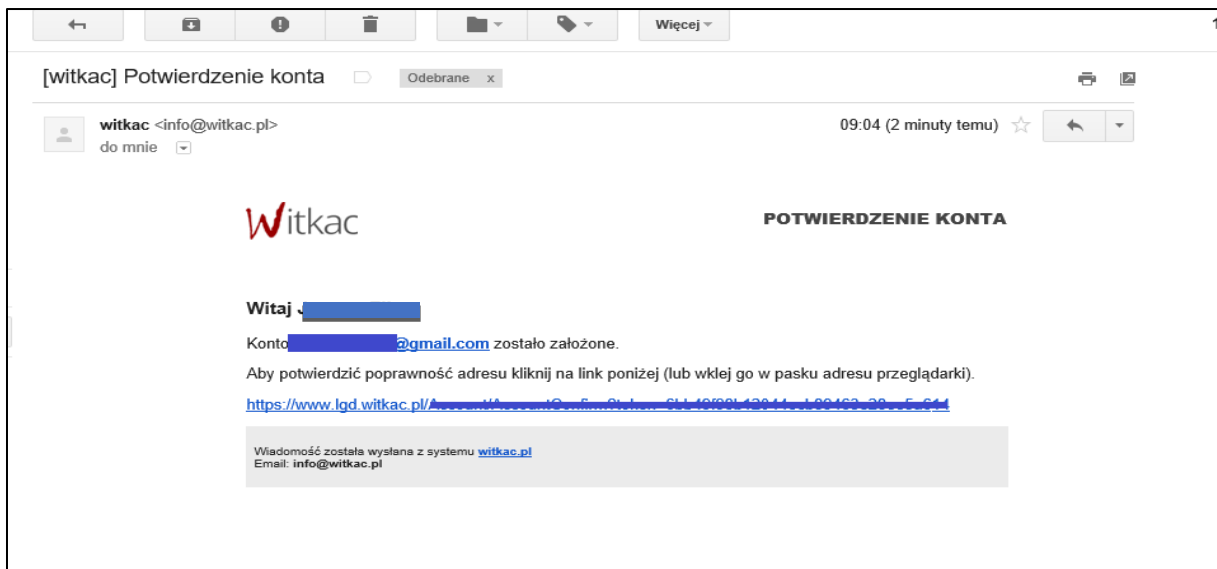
Więcej

[witkac] Potwierdzenie konta Odebrane x

witkac <info@witkac.pl>
do mnie

09:04 (2 minuty temu)

Witkac

POTWIERDZENIE KONTA

Witaj J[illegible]

Konto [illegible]@gmail.com zostało założone.

Aby potwierdzić poprawność adresu kliknij na link poniżej (lub wklej go w pasku adresu przeglądarki).

https://www.lgd.witkac.pl/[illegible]

Wiadomość została wysłana z systemu witkac.pl
Email: info@witkac.pl